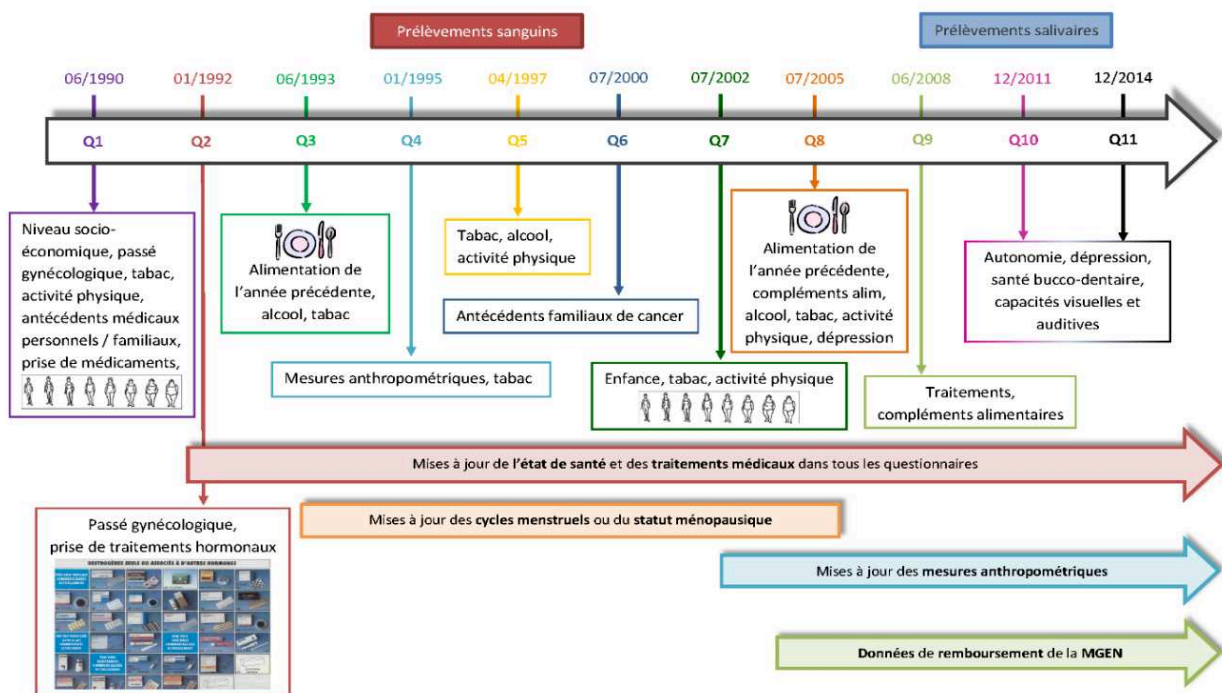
Prélèvements sanguins

Prélèvements salivaires

06/1990 01/1992 06/1993 01/1995 04/1997 07/2000 07/2002 07/2005 06/2008 12/2011 12/2014

Q1 Q2 Q3 Q4 Q5 Q6 Q7 Q8 Q9 Q10 Q11

Niveau socio-économique, passé gynécologique, tabac, activité physique, antécédents médicaux personnels / familiaux, prise de médicaments,

Alimentation de l'année précédente, alcool, tabac

Tabac, alcool, activité physique

Antécédents familiaux de cancer

Alimentation de l'année précédente, compléments alim, alcool, tabac, activité physique, dépression

Autonomie, dépression, santé bucco-dentaire, capacités visuelles et auditives

Mesures anthropométriques, tabac

Enfance, tabac, activité physique

Traitements, compléments alimentaires

Mises à jour de l'état de santé et des traitements médicaux dans tous les questionnaires

Passé gynécologique, prise de traitements hormonaux

Mises à jour des cycles menstruels ou du statut ménopausique

Mises à jour des mesures anthropométriques

Données de remboursement de la MGEN